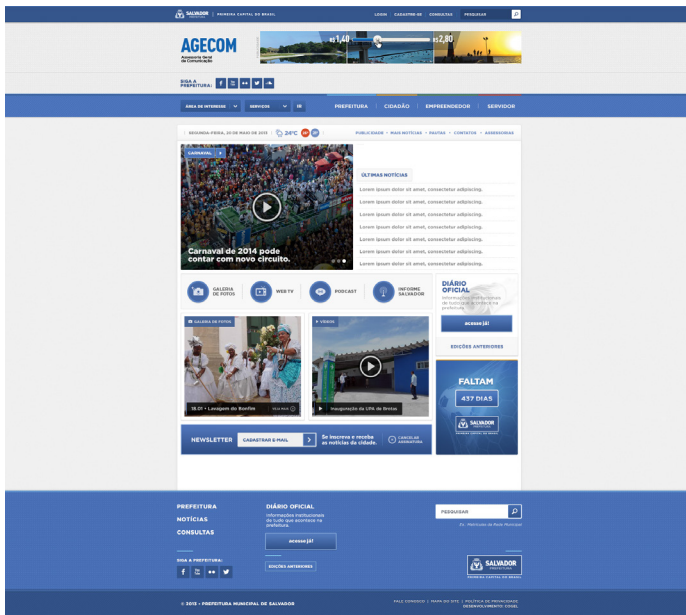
SALVADOR PREFEITURA | PRIMEIRA CAPITAL DO BRASIL

LOGIN CADASTRE-SE CONSULTAS PESQUISAR

AGECOM
Assessoria Geral de Comunicação

R$ 1,40 R$ 2,80

SIGA A PREFEITURA:

ÁREA DE INTERESSE SERVIÇOS

PREFEITURA CIDADÃO EMPREENDEDOR SERVIDOR

SEGUNDA-FEIRA, 20 DE MAIO DE 2013 24°C

PUBLICIDADE • MAIS NOTÍCIAS • PAUTAS • CONTATOS • ASSESSORIAS

CARNAVAL

Carnaval de 2014 pode contar com novo circuito.

ÚLTIMAS NOTÍCIAS

Lorem ipsum dolor sit amet, consectetur adipiscing.

Lorem ipsum dolor sit amet, consectetur adipiscing.

Lorem ipsum dolor sit amet, consectetur adipiscing.

Lorem ipsum dolor sit amet, consectetur adipiscing.

Lorem ipsum dolor sit amet, consectetur adipiscing.

Lorem ipsum dolor sit amet, consectetur adipiscing.

Lorem ipsum dolor sit amet, consectetur adipiscing.

Lorem ipsum dolor sit amet, consectetur adipiscing.

GALERIA DE FOTOS WEB TV PODCAST INFORME SALVADOR

DIÁRIO OFICIAL
Informações institucionais de tudo que acontece na prefeitura.

acesse já!

EDIÇÕES ANTERIORES

GALERIA DE FOTOS

18.01 • Lavagem do Bonfim VEJA MAIS

VÍDEOS

Inauguração da UPA de Brotas

FALTAM
437 DIAS

NEWSLETTER CADASTRAR E-MAIL

Se inscreva e receba as notícias da cidade.

CANCELAR ASSINATURA

PREFEITURA
NOTÍCIAS
CONSULTAS

DIÁRIO OFICIAL
Informações institucionais de tudo que acontece na prefeitura.

acesse já!

SIGA A PREFEITURA:

EDIÇÕES ANTERIORES

PESQUISAR

Ex.: Matrícula na Rede Municipal

SALVADOR PREFEITURA
PRIMEIRA CAPITAL DO BRASIL

© 2013 • PREFEITURA MUNICIPAL DE SALVADOR

FALE CONOSCO | MAPA DO SITE | POLÍTICA DE PRIVACIDADE
DESENVOLVIMENTO: COGEL